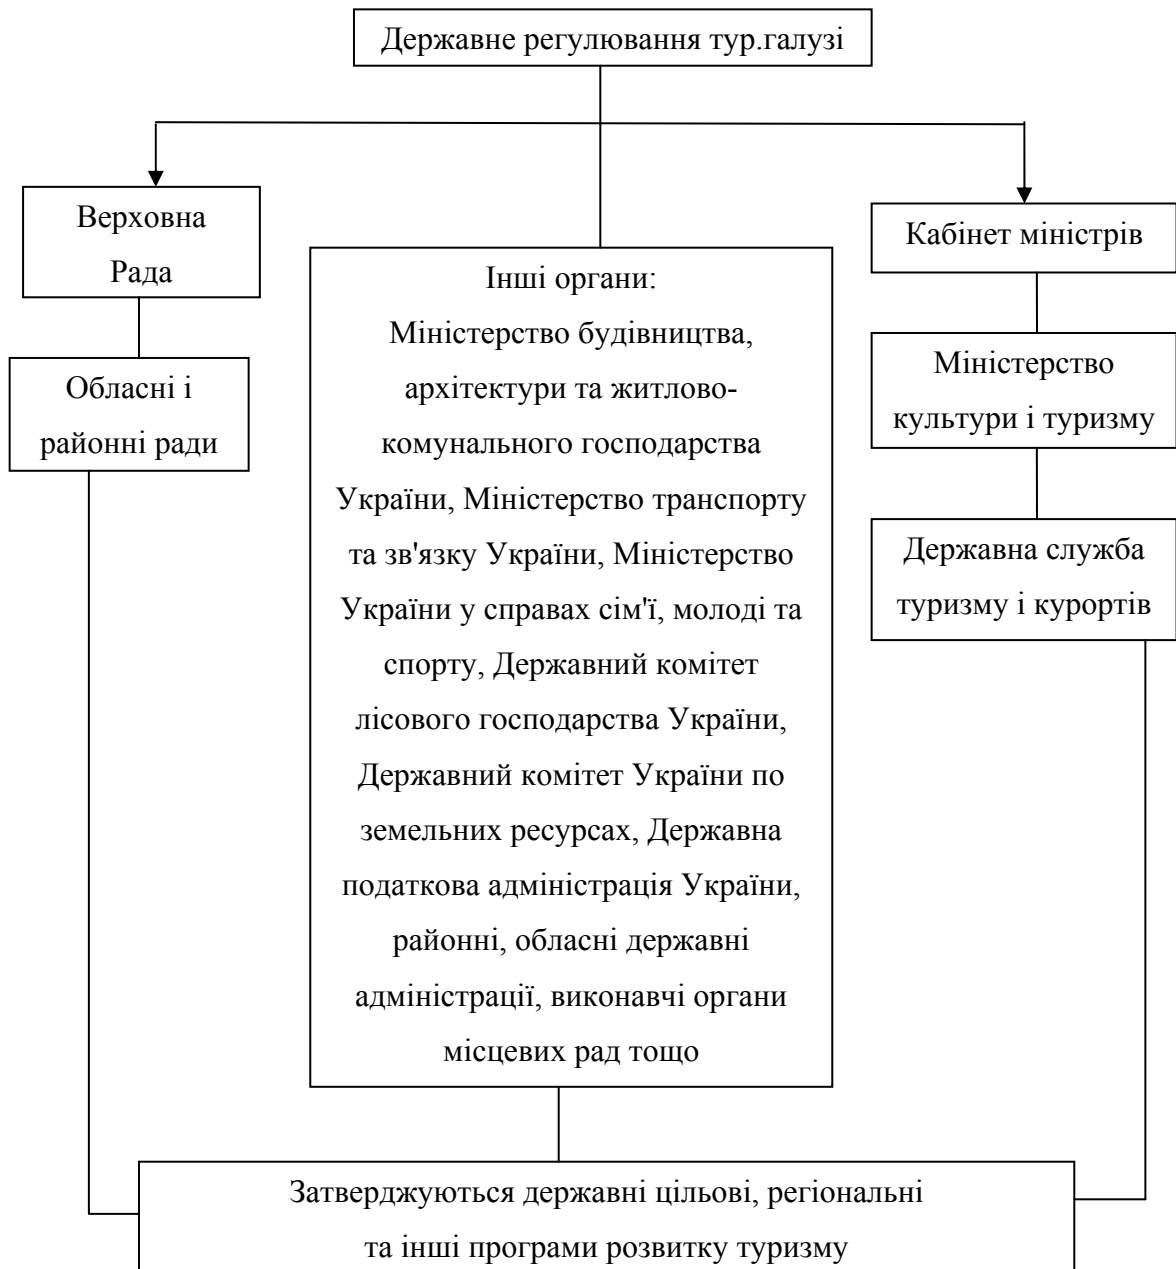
Державне регулювання тур.галузі

Верховна Рада

Обласні і районні ради

Інші органи:
Міністерство будівництва, архітектури та житлово-комунального господарства України, Міністерство транспорту та зв'язку України, Міністерство України у справах сім'ї, молоді та спорту, Державний комітет лісового господарства України, Державний комітет України по земельних ресурсах, Державна податкова адміністрація України, районні, обласні державні адміністрації, виконавчі органи місцевих рад тощо

Кабінет міністрів

Міністерство культури і туризму

Державна служба туризму і курортів

Затверджуються державні цільові, регіональні та інші програми розвитку туризму